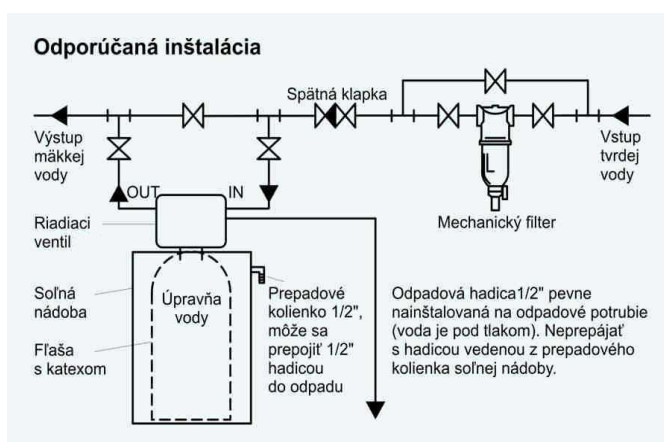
Odporúčaná inštalácia

Spätná klapka

Výstup mäkkej vody

Vstup tvrdej vody

OUT

IN

Mechanický filter

Riadiaci ventil

Soľná nádoba

Úpravňa vody

Fľaša s katexom

Prepadové kolienko 1/2", môže sa prepojiť 1/2" hadicou do odpadu

Odpadová hadica1/2" pevne nainštalovaná na odpadové potrubie (voda je pod tlakom). Neprepájať s hadicou vedenou z prepadového kolienka soľnej nádoby.